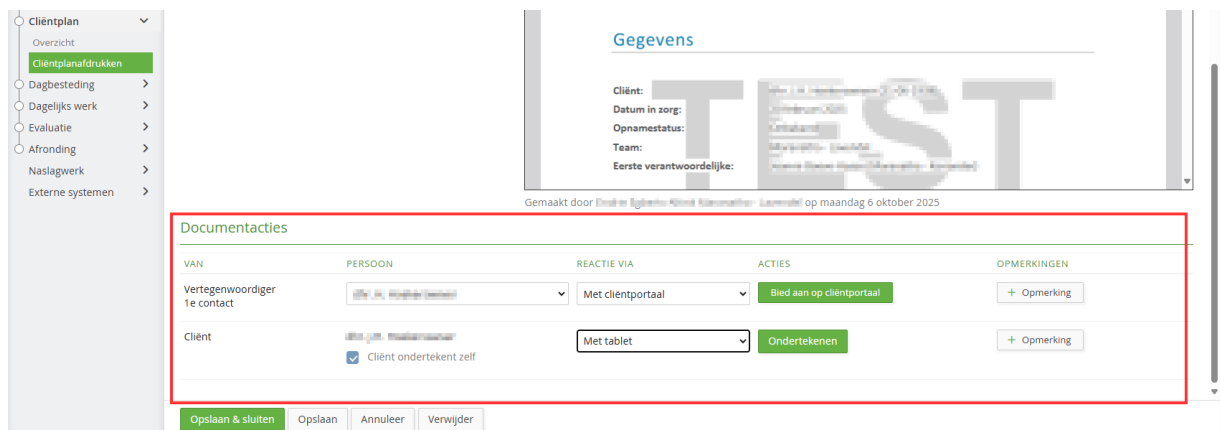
Cliëntplan
Overzicht
Cliëntplanafdrukken
Dagbesteding
Dagelijks werk
Evaluatie
Afronding
Naslagwerk
Externe systemen

Gegevens

Cliënt: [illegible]
Datum in zorg: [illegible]
Opnamestatus: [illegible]
Team: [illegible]
Eerste verantwoordelijke: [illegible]

TEST

Gemaakt door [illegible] op maandag 6 oktober 2025

Documentacties

| VAN | PERSOON | REACTIE VIA | ACTIES | OPMERKINGEN |
|---|---|---|---|---|
| Vertegenwoordiger 1e contact | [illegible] | Met cliëntportaal | Bied aan op cliëntportaal | + Opmerking |
| Cliënt | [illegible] Cliënt ondertekent zelf | Met tablet | Ondertekenen | + Opmerking |

Opslaan & sluiten
Opslaan
Annuleer
Verwijder